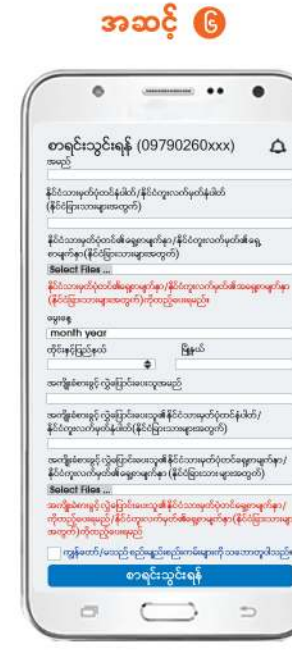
အဆင့် ၆

စာရင်းသွင်းရန် (09790260xxx)

အမည်

နိုင်ငံသားစိစစ်ရေးကတ်ပြားအမှတ်/နိုင်ငံကူးလက်မှတ်အမှတ် (နိုင်ငံခြားသားများအတွက်)

နိုင်ငံသားစိစစ်ရေးကတ်ပြား၏ရှေ့မျက်နှာ/နိုင်ငံကူးလက်မှတ်၏ရှေ့စာမျက်နှာ (နိုင်ငံခြားသားများအတွက်)

Select Files ...

နိုင်ငံသားစိစစ်ရေးကတ်ပြား၏ရှေ့မျက်နှာ/နိုင်ငံကူးလက်မှတ်၏အရေးပါမျက်နှာ (နိုင်ငံခြားသားများအတွက်)ကိုတင်ပြပေးပါ

မွေးနေ့

month year

တိုင်းဒေသကြီး/ပြည်နယ်

မြို့နယ်

အကျိုးစီးပွားဖြစ်ထွန်းပြောင်းလဲမှုအမည်

အကျိုးစီးပွားဖြစ်ထွန်းပြောင်းလဲမှု၏နိုင်ငံသားစိစစ်ရေးကတ်ပြား/နိုင်ငံကူးလက်မှတ်အမှတ် (နိုင်ငံခြားသားများအတွက်)

အကျိုးစီးပွားဖြစ်ထွန်းပြောင်းလဲမှု၏နိုင်ငံသားစိစစ်ရေးကတ်ပြား၏ရှေ့မျက်နှာ/နိုင်ငံကူးလက်မှတ်၏ရှေ့မျက်နှာ (နိုင်ငံခြားသားများအတွက်)

Select Files ...

အကျိုးစီးပွားဖြစ်ထွန်းပြောင်းလဲမှု၏နိုင်ငံသားစိစစ်ရေးကတ်ပြား၏ရှေ့မျက်နှာ/ကိုတင်ပြပေးပါ/နိုင်ငံကူးလက်မှတ်၏ရှေ့မျက်နှာ (နိုင်ငံခြားသားများအတွက်)ကိုတင်ပြပေးပါ

စည်းမျဉ်းစည်းကမ်းများကို သဘောတူပါသည်

စာရင်းသွင်းရန်